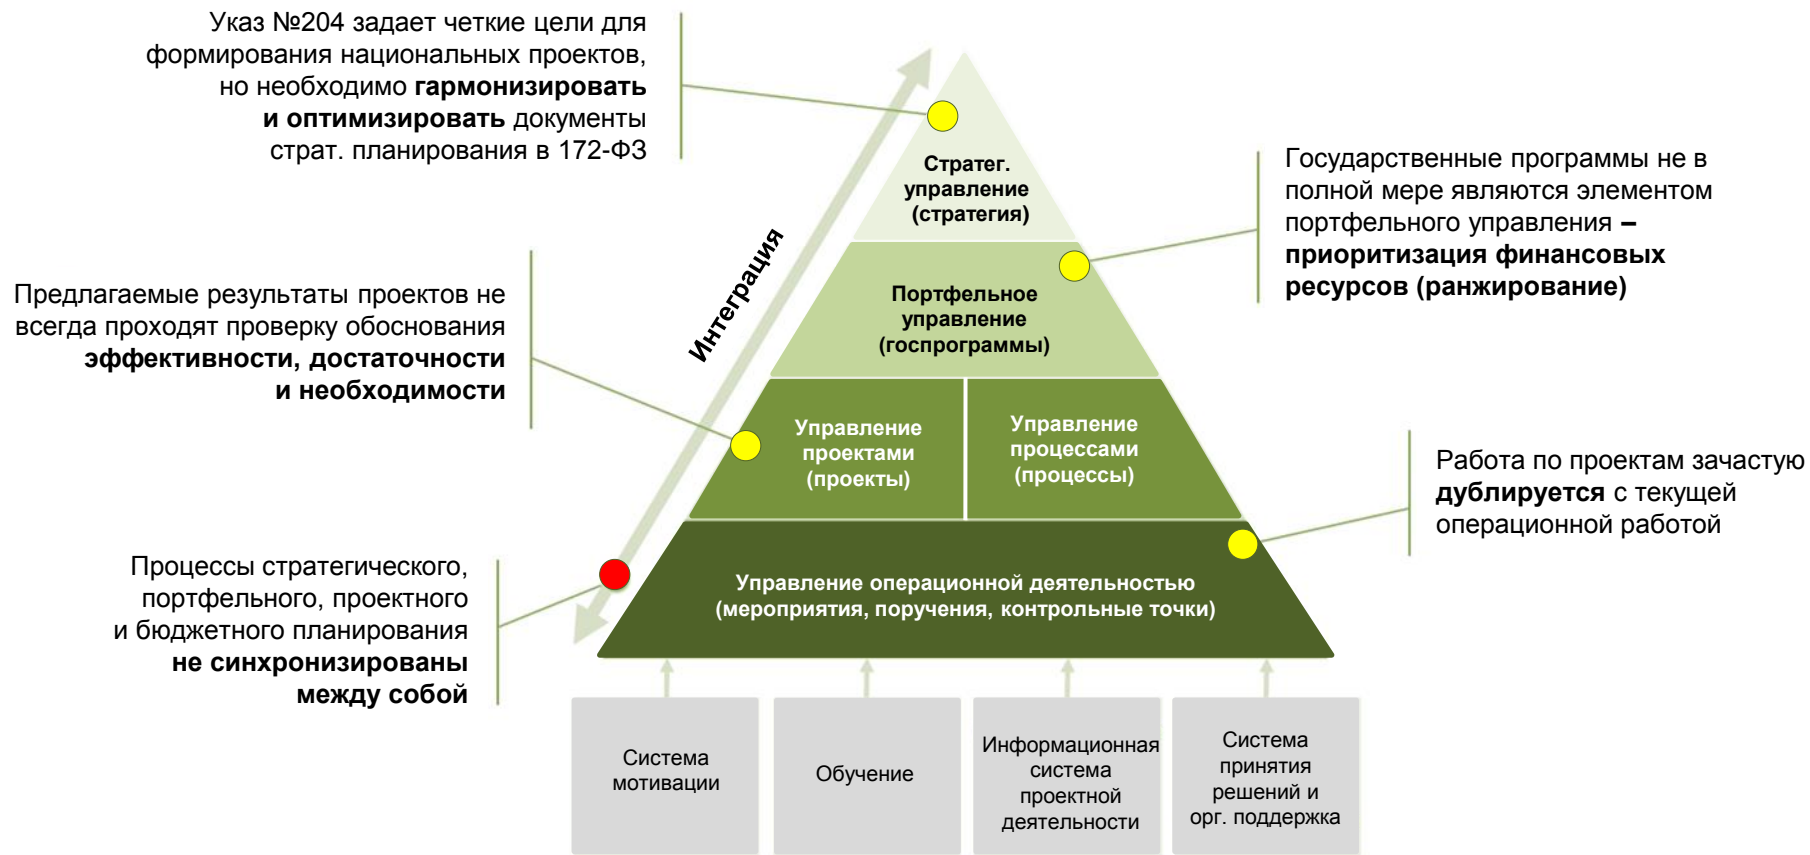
Указ №204 задает четкие цели для формирования национальных проектов, но необходимо **гармонизировать и оптимизировать** документы страт. планирования в 172-ФЗ

Государственные программы не в полной мере являются элементом портфельного управления – **приоритизация финансовых ресурсов (ранжирование)**

Предлагаемые результаты проектов не всегда проходят проверку обоснования **эффективности, достаточности и необходимости**

Работа по проектам зачастую **дублируется** с текущей операционной работой

Процессы стратегического, портфельного, проектного и бюджетного планирования **не синхронизированы между собой**

Интеграция

Стратег. управление (стратегия)

Портфельное управление (госпрограммы)

Управление проектами (проекты)

Управление процессами (процессы)

Управление операционной деятельностью (мероприятия, поручения, контрольные точки)

Система мотивации

Обучение

Информационная система проектной деятельности

Система принятия решений и орг. поддержка